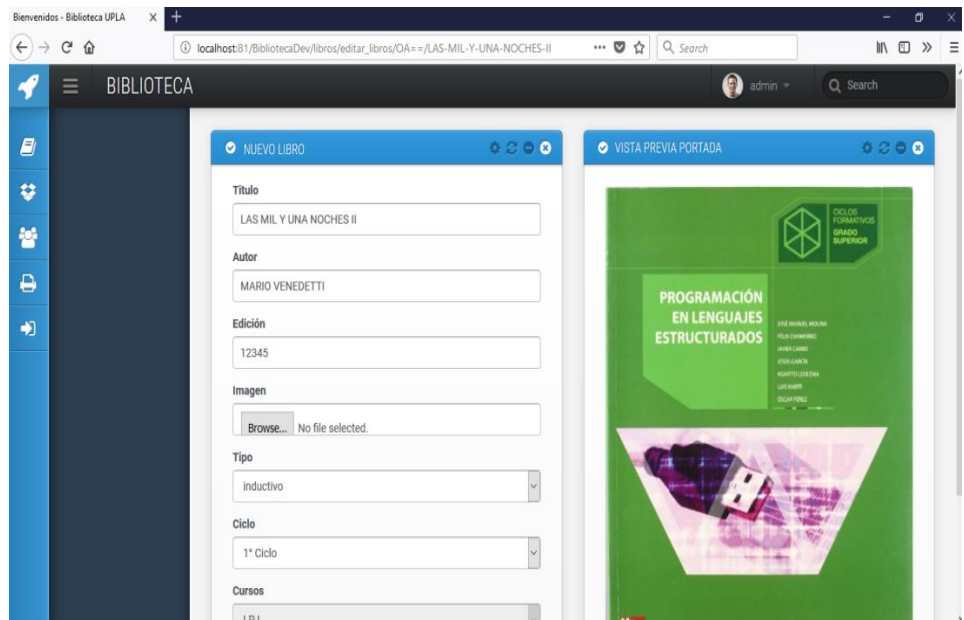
Bienvenidos - Biblioteca UPLA

localhost:81/BibliotecaDev/libros/editar_libros/OA==/LAS-MIL-Y-UNA-NOCHES-II

Search

BIBLIOTECA

admin

Search

NUEVO LIBRO

Titulo

LAS MIL Y UNA NOCHES II

Autor

MARIO VENEDETTI

Edición

12345

Imagen

Browse... No file selected.

Tipo

inductivo

Ciclo

1° Ciclo

Cursos

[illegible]

VISTA PREVIA PORTADA

CICLOS FORMATIVOS GRADO SUPERIOR

PROGRAMACIÓN EN LENGUAJES ESTRUCTURADOS

JOSÉ MANUEL MOLINA
FELIX CHAMORRO
JAVIER CARRO
JESÚS GARCÍA
AGAPITO LEDEZMA
LUIS MARTÍ
ÓSCAR PÉREZ